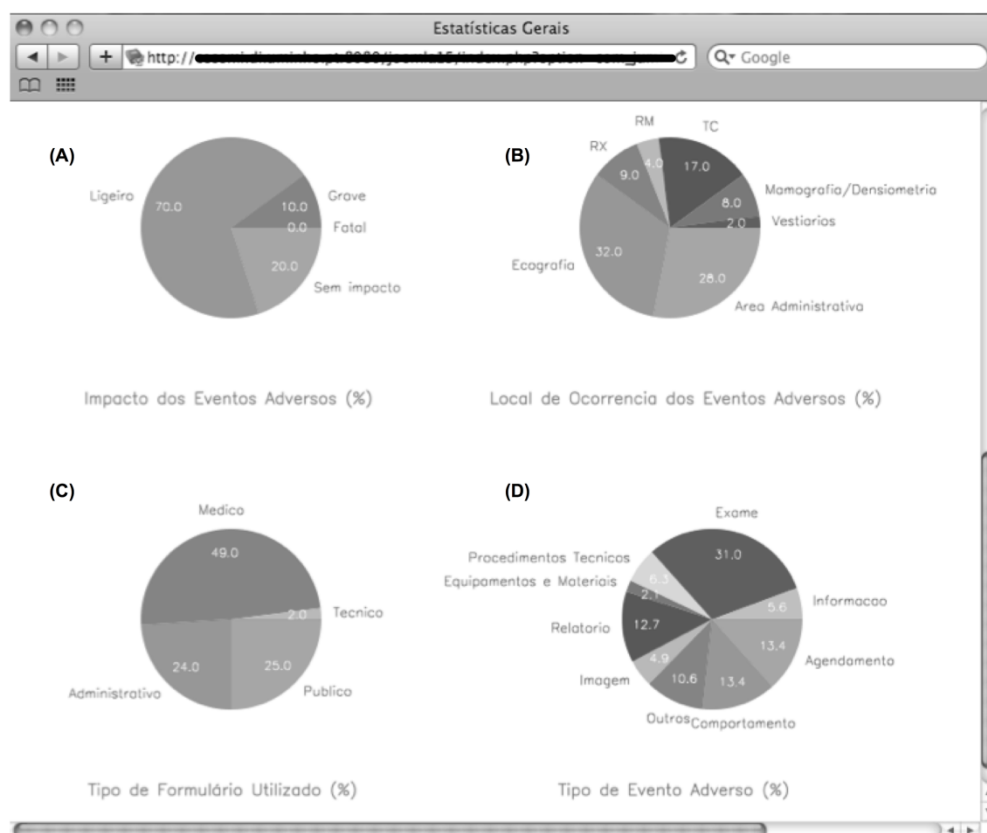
Estatísticas Gerais

http://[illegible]

Google

(A)

Ligeiro 70.0

Grave 10.0

Fatal 0.0

20.0 Sem impacto

Impacto dos Eventos Adversos (%)

(B)

RM 4.0

TC 17.0

RX 9.0

Mamografia/Densiometria 8.0

Vestiarios 2.0

Ecografia 32.0

28.0 Area Administrativa

Local de Ocorrencia dos Eventos Adversos (%)

(C)

Medico 49.0

Tecnico 2.0

Administrativo 24.0

25.0 Publico

Tipo de Formulário Utilizado (%)

(D)

Exame 31.0

Procedimentos Tecnicos 6.3

Equipamentos e Materiais 2.1

Informacao 5.6

Relatorio 12.7

13.4 Agendamento

Imagem 4.9

10.6

13.4

Outros Comportamento

Tipo de Evento Adverso (%)